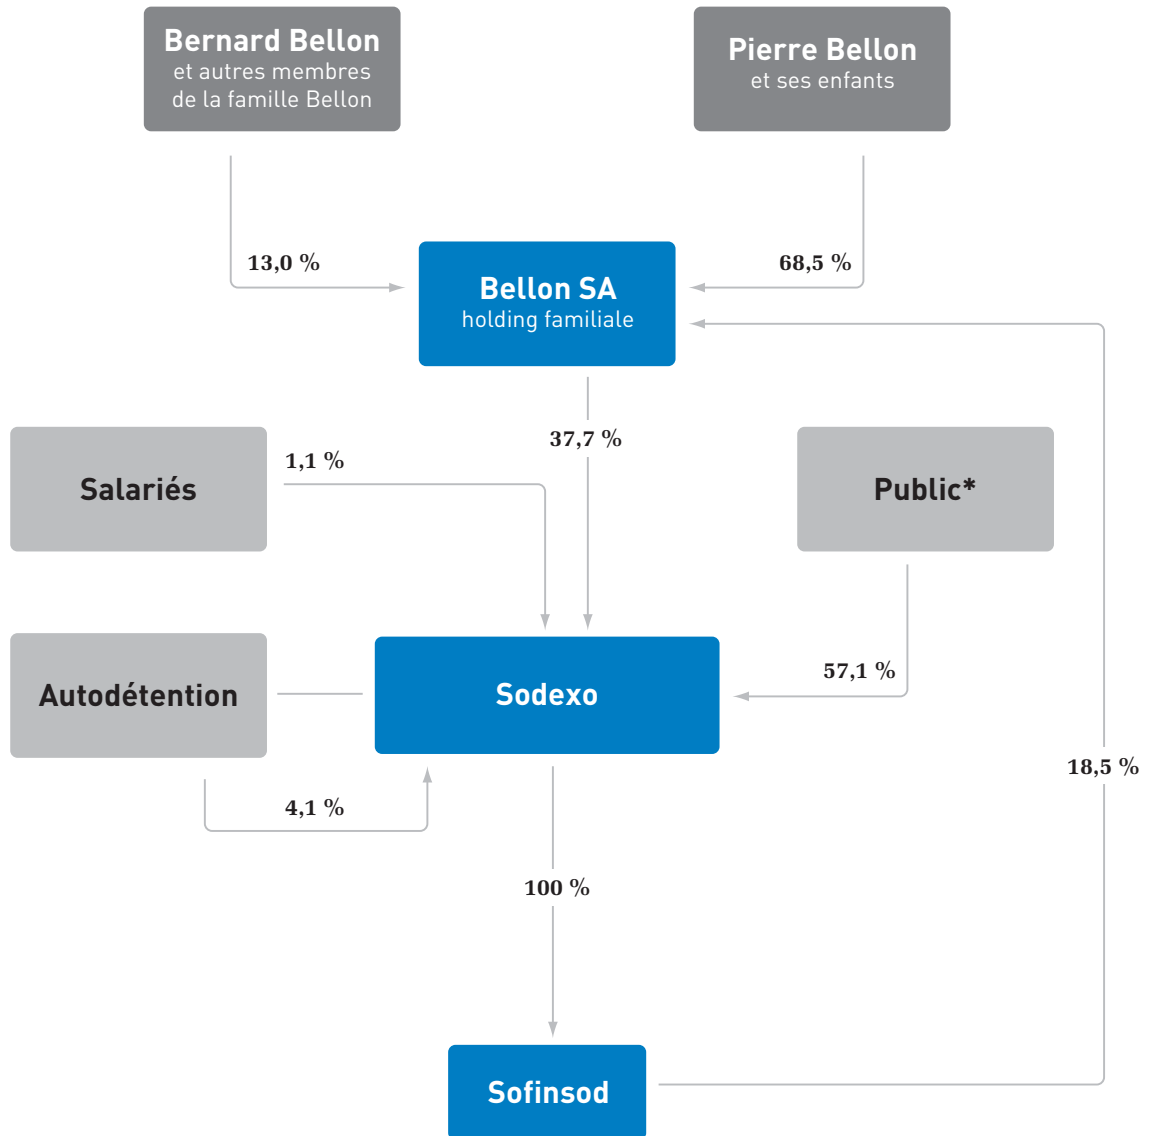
Bernard Bellon
et autres membres de la famille Bellon

Pierre Bellon
et ses enfants

13,0 %

68,5 %

Bellon SA
holding familiale

37,7 %

Salariés

1,1 %

Public*

Autodétention

Sodexo

57,1 %

18,5 %

4,1 %

100 %

Sofinsod